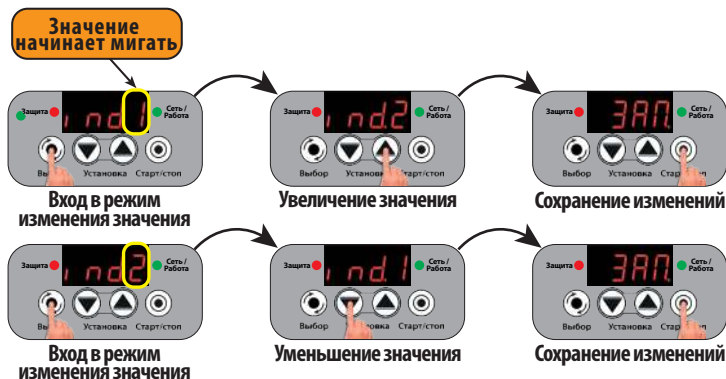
Значение начинает мигать

Защита
ind1
Сеть / Работа
Выбор
Установка
Старт/стоп
Вход в режим изменения значения

Защита
ind2
Сеть / Работа
Выбор
Установка
Старт/стоп
Увеличение значения

Защита
ЗАП
Сеть / Работа
Выбор
Установка
Старт/стоп
Сохранение изменений

Защита
ind2
Сеть / Работа
Выбор
Установка
Старт/стоп
Вход в режим изменения значения

Защита
ind1
Сеть / Работа
Выбор
Установка
Старт/стоп
Уменьшение значения

Защита
ЗАП
Сеть / Работа
Выбор
Установка
Старт/стоп
Сохранение изменений